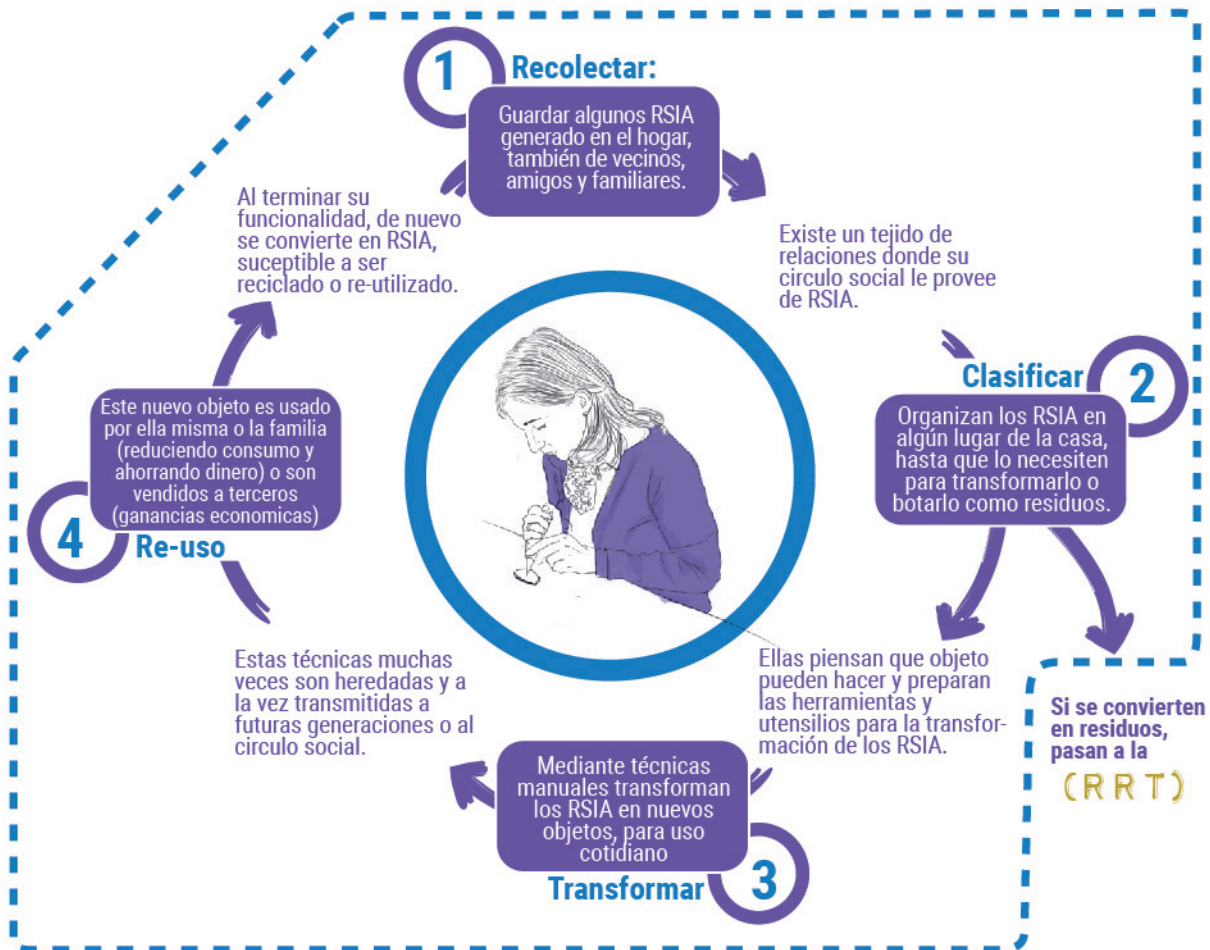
1 Recolectar:

Guardar algunos RSIA generado en el hogar, también de vecinos, amigos y familiares.

Existe un tejido de relaciones donde su circulo social le provee de RSIA.

Clasificar 2

Organizan los RSIA en algún lugar de la casa, hasta que lo necesiten para transformarlo o botarlo como residuos.

Si se convierten en residuos, pasan a la (RRT)

Ellas piensan que objeto pueden hacer y preparan las herramientas y utensilios para la transformación de los RSIA.

Mediante técnicas manuales transforman los RSIA en nuevos objetos, para uso cotidiano

Transformar 3

Estas técnicas muchas veces son heredadas y a la vez transmitidas a futuras generaciones o al circulo social.

4 Re-uso

Este nuevo objeto es usado por ella misma o la familia (reduciendo consumo y ahorrando dinero) o son vendidos a terceros (ganancias economicas)

Al terminar su funcionalidad, de nuevo se convierte en RSIA, suceptible a ser reciclado o re-utilizado.